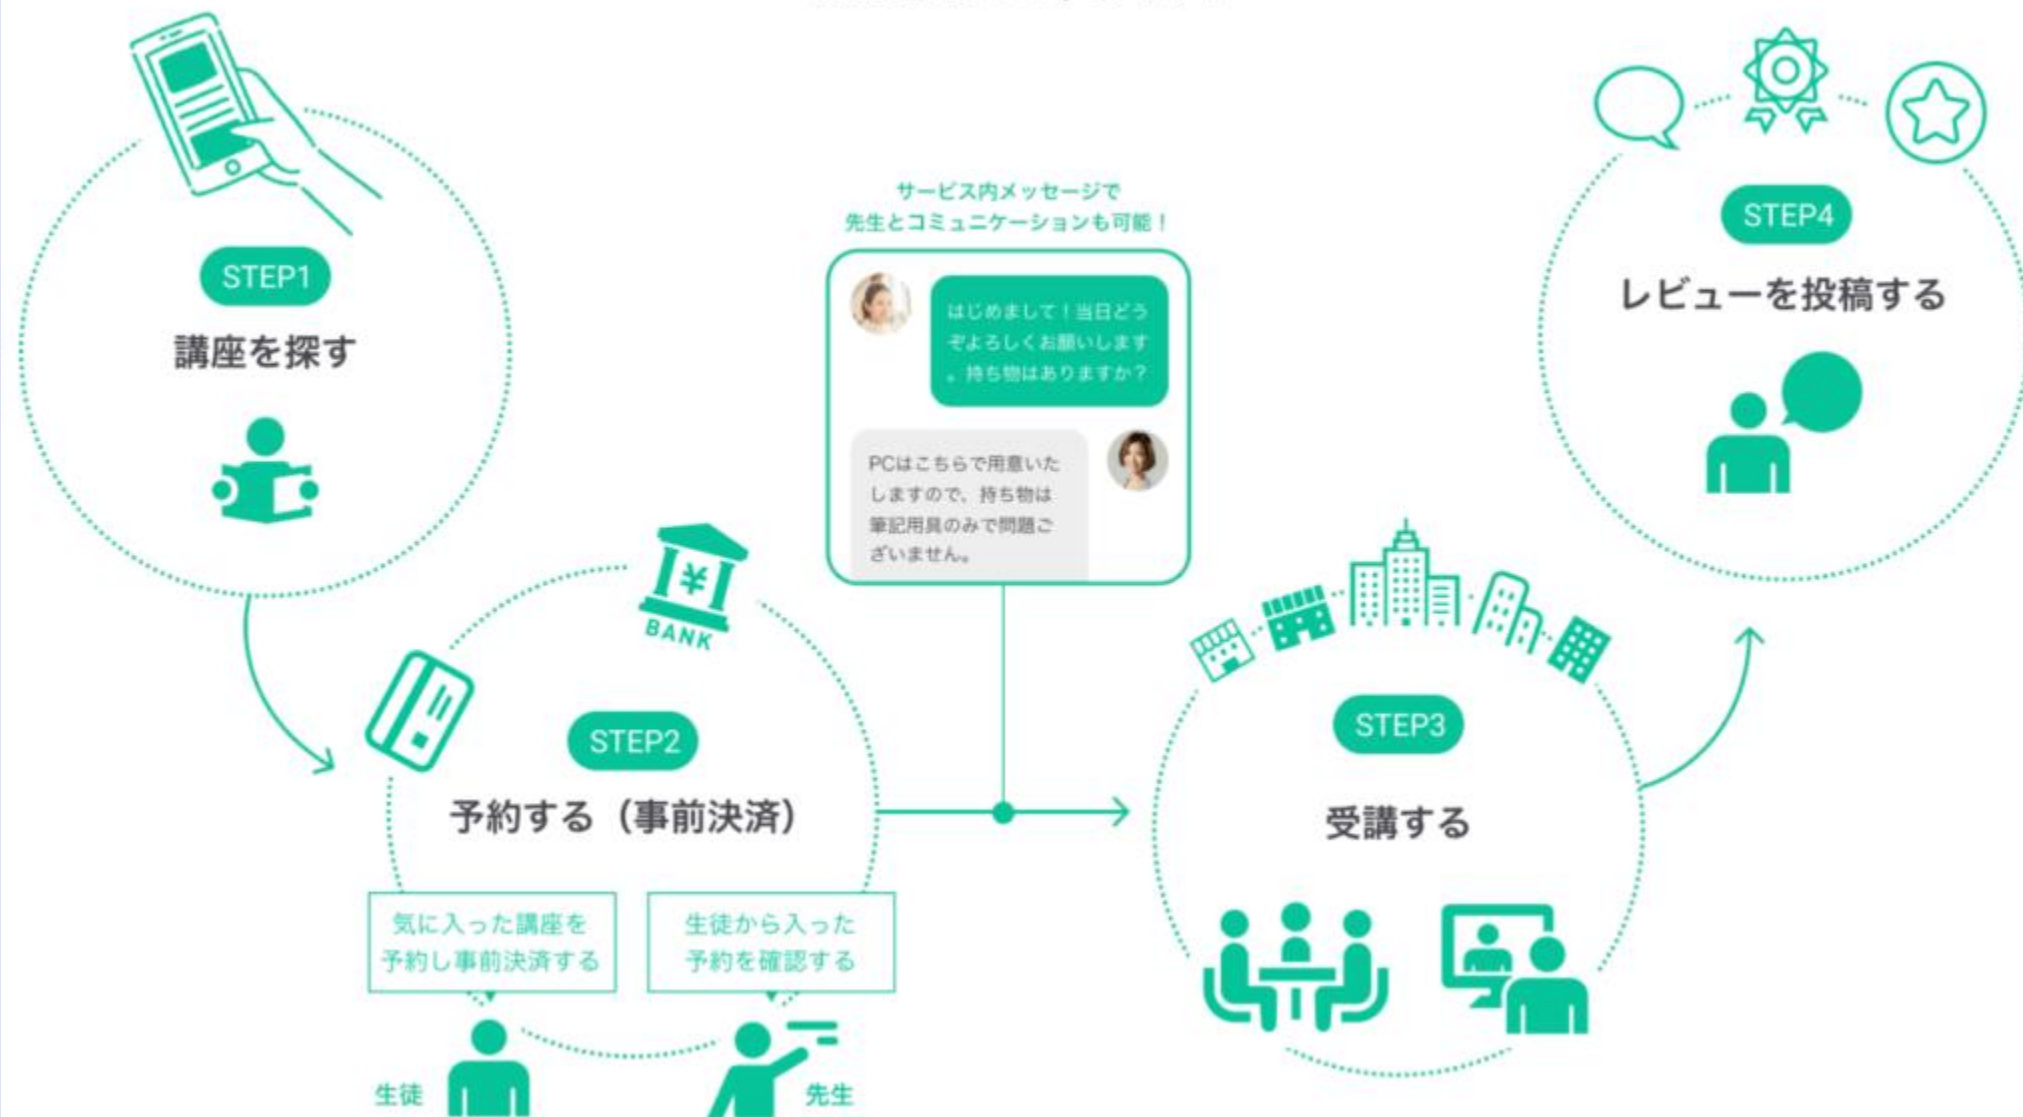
STEP1
講座を探す

STEP2
予約する（事前決済）

BANK

気に入った講座を予約し事前決済する

生徒から入った予約を確認する

生徒

先生

サービス内メッセージで先生とコミュニケーションも可能！

はじめまして！当日どうぞよろしくお願いします。持ち物はありますか？

PCはこちらで用意いたしますので、持ち物は筆記用具のみで問題ございません。

STEP3
受講する

STEP4
レビューを投稿する